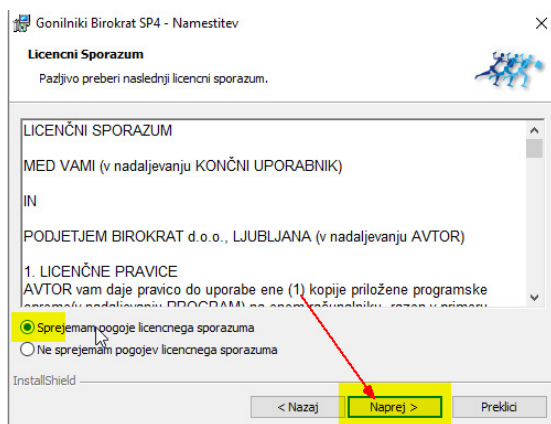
Gonilniki Birokrat SP4 - Namestitev

Licencni Sporazum

Pazljivo preberi naslednji licencni sporazum.

LICENČNI SPORAZUM

MED VAMI (v nadaljevanju KONČNI UPORABNIK)

IN

PODJETJEM BIROKRAT d.o.o., LJUBLJANA (v nadaljevanju AVTOR)

1. LICENČNE PRAVICE
AVTOR vam daje pravico do uporabe ene (1) kopije priložene programske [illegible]

Sprejemam pogoje licencnega sporazuma

Ne sprejemam pogojev licencnega sporazuma

InstallShield

< Nazaj

Naprej >

Prekliči